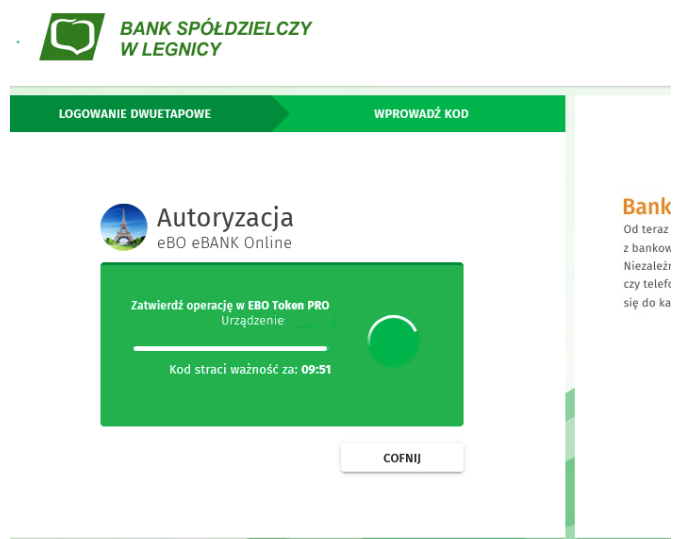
BANK SPÓŁDZIELCZY
W LEGNICY

LOGOWANIE DWUETAPOWE

WPROWADŹ KOD

Autoryzacja
eBO eBANK Online

Zatwierdź operację w EBO Token PRO
Urządzenie

Kod straci ważność za: 09:51

COFNIJ

Bank
Od teraz
z bankow
Niezależn
czy telefo
się do ka